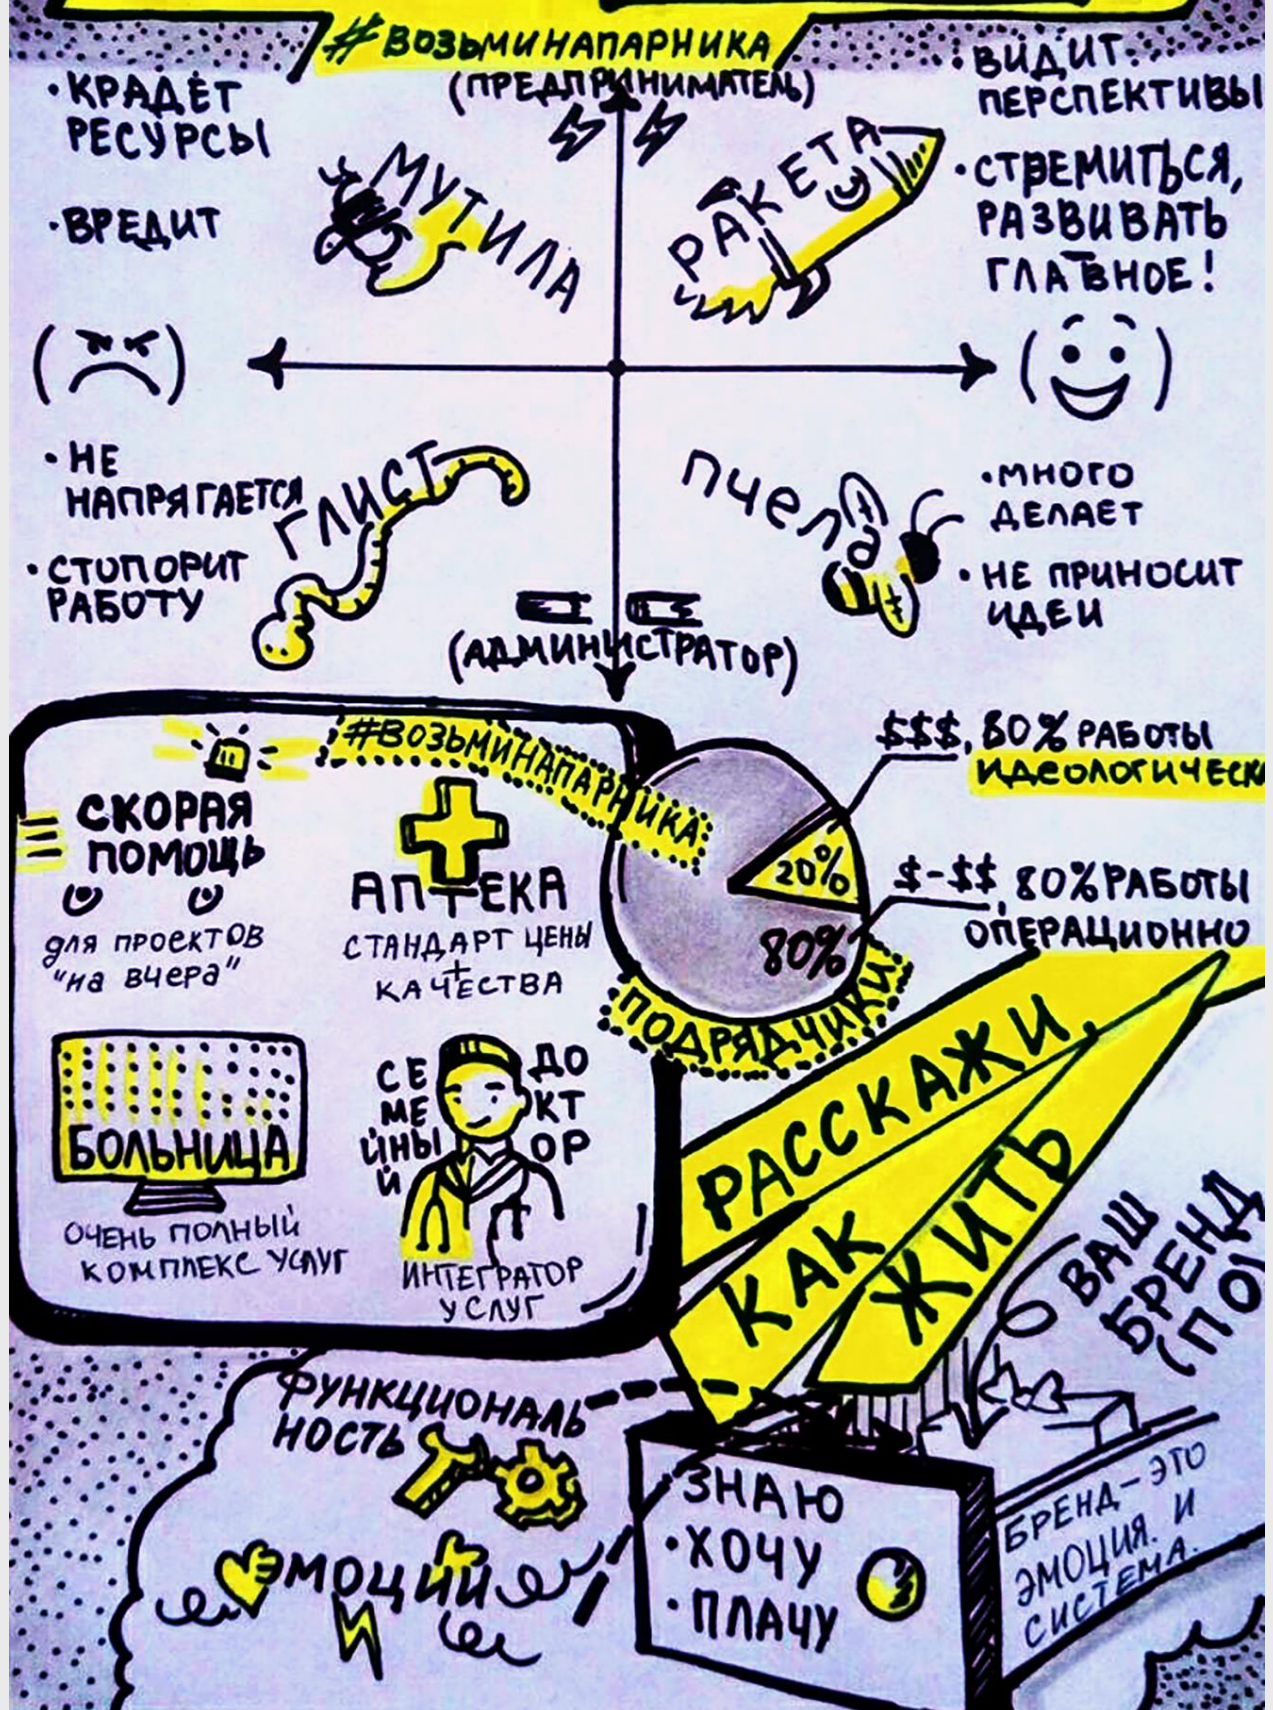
#ВОЗЬМИНАПАРНИКА
(ПРЕДПРИНИМАТЕЛЬ)

• КРАДЁТ РЕСУРСЫ

• ВРЕДИТ

МУТИЛА

РАКЕТА

• ВИДИТ ПЕРСПЕКТИВЫ

• СТРЕМИТЬСЯ, РАЗВИВАТЬ ГЛАВНОЕ!

• НЕ НАПРЯГАЕТСЯ

• СТОПОРИТ РАБОТУ

ГЛИСТ

ПЧЕЛА

• МНОГО ДЕЛАЕТ

• НЕ ПРИНОСИТ ИДЕИ

(АДМИНИСТРАТОР)

#ВОЗЬМИНАПАРНИКА

СКОРАЯ ПОМОЩЬ
для проектов "на вчера"

АПТЕКА
СТАНДАРТ ЦЕНЫ + КАЧЕСТВА

БОЛЬНИЦА
ОЧЕНЬ ПОЛНЫЙ КОМПЛЕКС УСЛУГ

СЕМЕЙНЫЙ ДОКТОР
ИНТЕГРАТОР УСЛУГ

$$$, 80% РАБОТЫ ИДЕОЛОГИЧЕСК

20%

$-$$ 80% РАБОТЫ ОПЕРАЦИОННО

80%

ПОДРЯДЧИКИ

РАССКАЖИ, КАК ЖИТЬ

ВАШ БРЕНД (ПО

ФУНКЦИОНАЛЬНОСТЬ

ЭМОЦИИ И

• ЗНАЮ
• ХОЧУ
• ПЛАЧУ

БРЕНД - ЭТО ЭМОЦИЯ И СИСТЕМА.